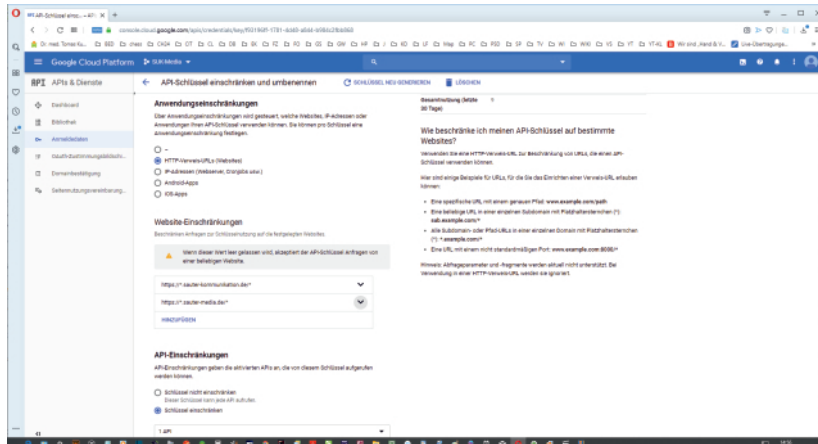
API-Schlüssel einsc... – API ✕ +

console.cloud.google.com/apis/credentials/key/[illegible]

Google Cloud Platform SUK Media

API APIs & Dienste

Dashboard
Bibliothek
Anmeldedaten
OAuth-Zustimmungsbildschirm
Domainbestätigung
Seitennutzungsvereinbarung

← API-Schlüssel einschränken und umbenennen SCHLÜSSEL NEU GENERIEREN LÖSCHEN

Anwendungseinschränkungen

Über Anwendungseinschränkungen wird gesteuert, welche Websites, IP-Adressen oder Anwendungen Ihren API-Schlüssel verwenden können. Sie können pro Schlüssel eine Anwendungseinschränkung festlegen.

Keine
HTTP-Verweis-URLs (Websites)
IP-Adressen (Webserver, Cronjobs usw.)
Android-Apps
iOS-Apps

Website-Einschränkungen

Beschränken Anfragen zur Schlüsselnutzung auf die festgelegten Websites.

Wenn dieser Wert leer gelassen wird, akzeptiert der API-Schlüssel Anfragen von einer beliebigen Website.

https://*.sauter-kommunikation.de/*
https://*.sauter-media.de/*

HINZUFÜGEN

API-Einschränkungen

API-Einschränkungen geben die aktivierten APIs an, die von diesem Schlüssel aufgerufen werden können.

Schlüssel nicht einschränken
Dieser Schlüssel kann jede API aufrufen.
Schlüssel einschränken

1 API

Gesamtnutzung (letzte 30 Tage)

Wie beschränke ich meinen API-Schlüssel auf bestimmte Websites?

Verwenden Sie eine HTTP-Verweis-URL zur Beschränkung von URLs, die einen API-Schlüssel verwenden können.

Hier sind einige Beispiele für URLs, für die Sie das Einrichten einer Verweis-URL erlauben können:

Eine spezifische URL mit einem genauen Pfad: www.example.com/path
Eine beliebige URL in einer einzelnen Subdomain mit Platzhaltersternchen (*): sub.example.com/*
Alle Subdomain- oder Pfad-URLs in einer einzelnen Domain mit Platzhaltersternchen (*): *.example.com/*
Eine URL mit einem nicht standardmäßigen Port: www.example.com:8080/*

Hinweis: Abfrageparameter und -fragmente werden aktuell nicht unterstützt. Bei Verwendung in einer HTTP-Verweis-URL werden sie ignoriert.